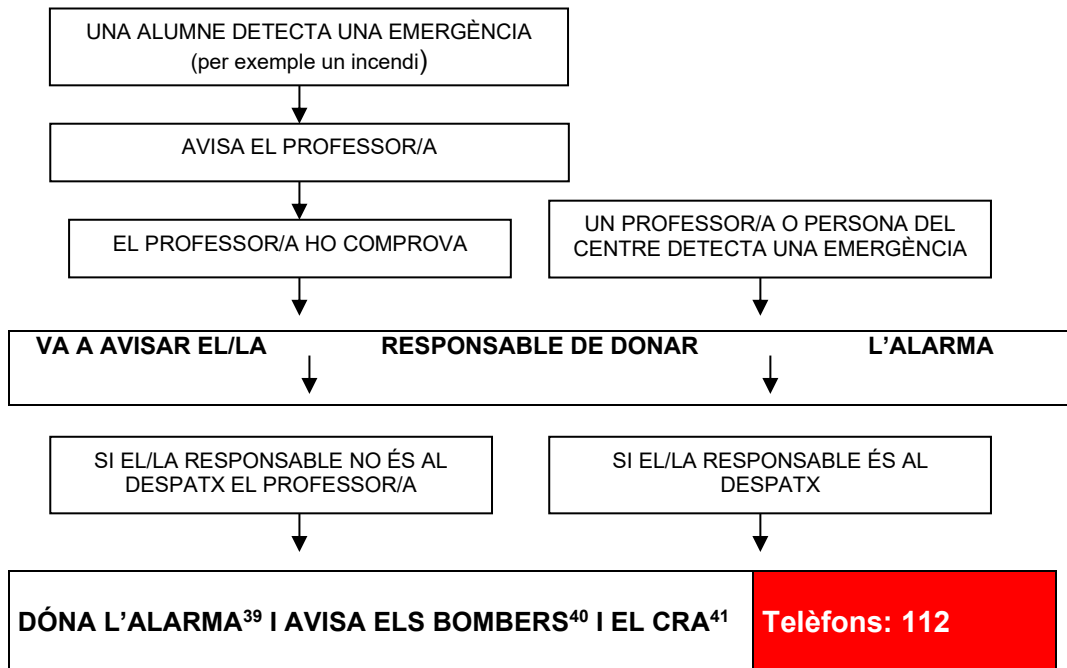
UNA ALUMNE DETECTA UNA EMERGÈNCIA
(per exemple un incendi)

AVISA EL PROFESSOR/A

EL PROFESSOR/A HO COMPROVA

UN PROFESSOR/A O PERSONA DEL CENTRE DETECTA UNA EMERGÈNCIA

VA A AVISAR EL/LA RESPONSABLE DE DONAR L'ALARMA

SI EL/LA RESPONSABLE NO ÉS AL DESPATX EL PROFESSOR/A

SI EL/LA RESPONSABLE ÉS AL DESPATX

DÓNA L'ALARMA$^{39}$ I AVISA ELS BOMBERS$^{40}$ I EL CRA$^{41}$

Telèfons: 112